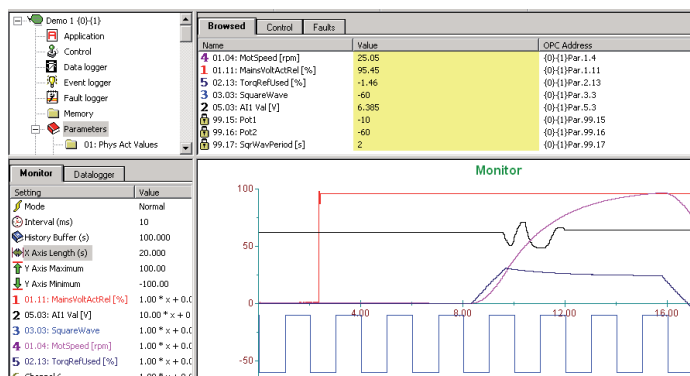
Demo 1 {0}-{1}
Application
Control
Data logger
Event logger
Fault logger
Memory
Parameters
01: Phys Act Values

Browsed | Control | Faults

| Name | Value | OPC Address |
|---|---|---|
| 4 01.04: MotSpeed [rpm] | 25.05 | {0}-{1}Par.1.4 |
| 1 01.11: MainsVoltActRel [%] | 95.45 | {0}-{1}Par.1.11 |
| 5 02.13: TorqRefUsed [%] | -1.46 | {0}-{1}Par.2.13 |
| 3 03.03: SquareWave | -60 | {0}-{1}Par.3.3 |
| 2 05.03: AI1 Val [V] | 6.385 | {0}-{1}Par.5.3 |
| 99.15: Pot1 | -10 | {0}-{1}Par.99.15 |
| 99.16: Pot2 | -60 | {0}-{1}Par.99.16 |
| 99.17: SqrWavPeriod [s] | 2 | {0}-{1}Par.99.17 |

Monitor | Datalogger

| Setting | Value |
|---|---|
| Mode | Normal |
| Interval (ms) | 10 |
| History Buffer (s) | 100.000 |
| X Axis Length (s) | 20.000 |
| Y Axis Maximum | 100.00 |
| Y Axis Minimum | -100.00 |
| 1 01.11: MainsVoltActRel [%] | 1.00 * x + 0.0 |
| 2 05.03: AI1 Val [V] | 10.00 * x + 0.0 |
| 3 03.03: SquareWave | 1.00 * x + 0.0 |
| 4 01.04: MotSpeed [rpm] | 1.00 * x + 0.0 |
| 5 02.13: TorqRefUsed [%] | 1.00 * x + 0.0 |

Monitor
100
50
0
-50
4.00
8.00
12.00
16.00